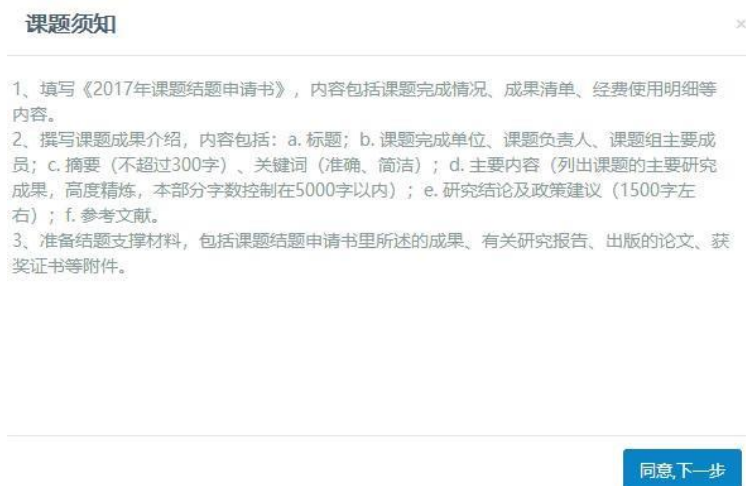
课题须知

×

1、填写《2017年课题结题申请书》，内容包括课题完成情况、成果清单、经费使用明细等内容。
2、撰写课题成果介绍，内容包括：a. 标题；b. 课题完成单位、课题负责人、课题组主要成员；c. 摘要（不超过300字）、关键词（准确、简洁）；d. 主要内容（列出课题的主要研究成果，高度精炼，本部分字数控制在5000字以内）；e. 研究结论及政策建议（1500字左右）；f. 参考文献。
3、准备结题支撑材料，包括课题结题申请书里所述的成果、有关研究报告、出版的论文、获奖证书等附件。

同意,下一步